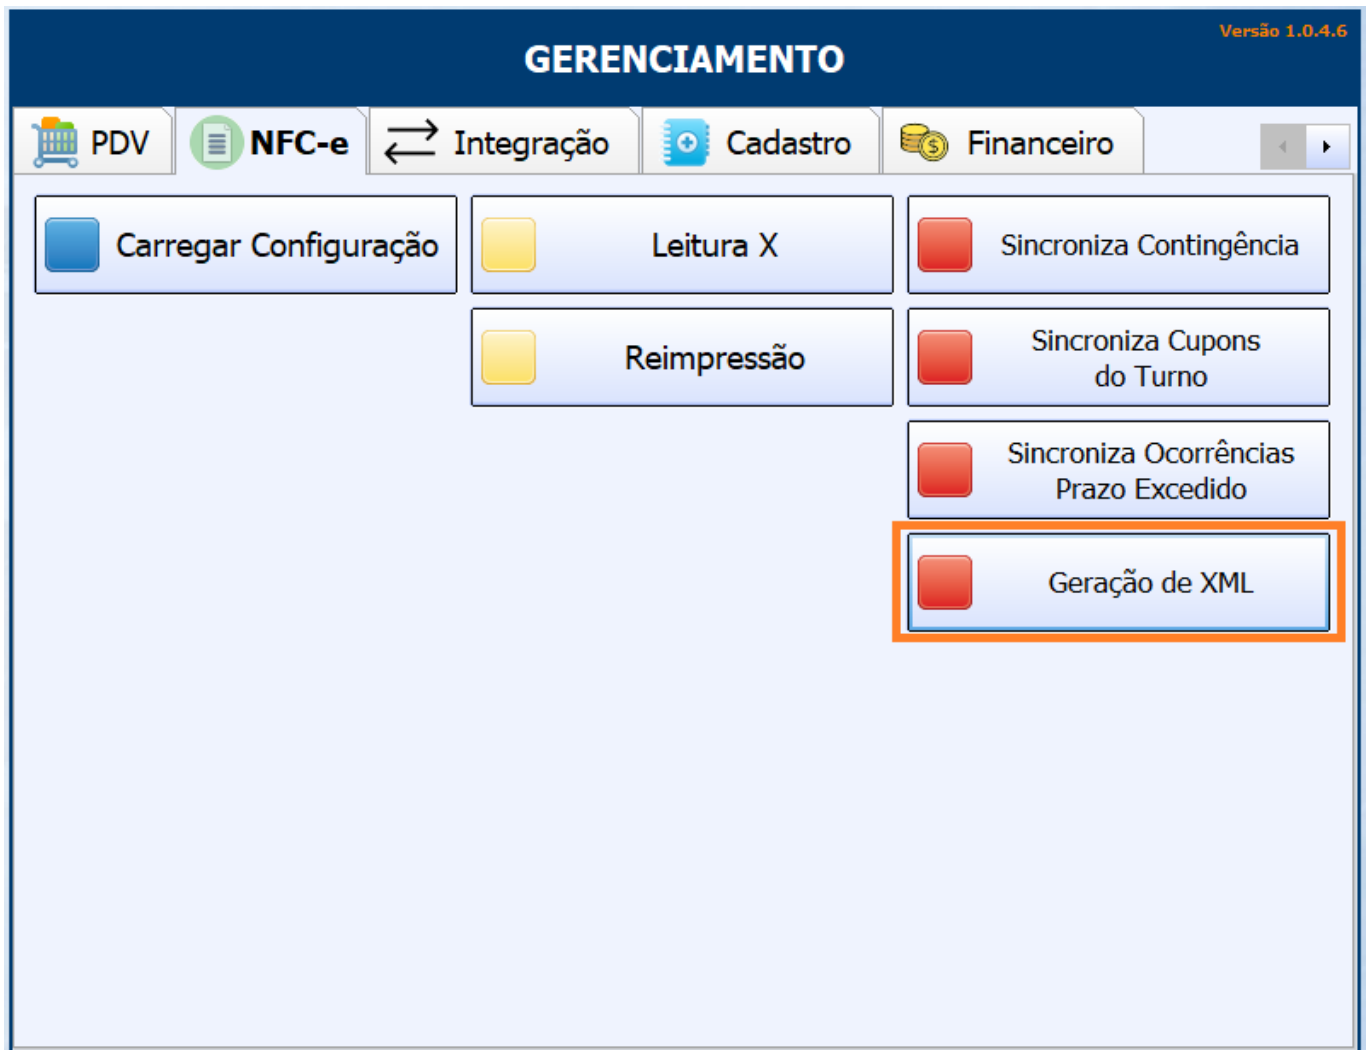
Versão 1.0.4.6

GERENCIAMENTO

PDV
NFC-e
Integração
Cadastro
Financeiro

Carregar Configuração
Leitura X
Sincroniza Contingência
Reimpressão
Sincroniza Cupons do Turno
Sincroniza Ocorrências Prazo Excedido
Geração de XML